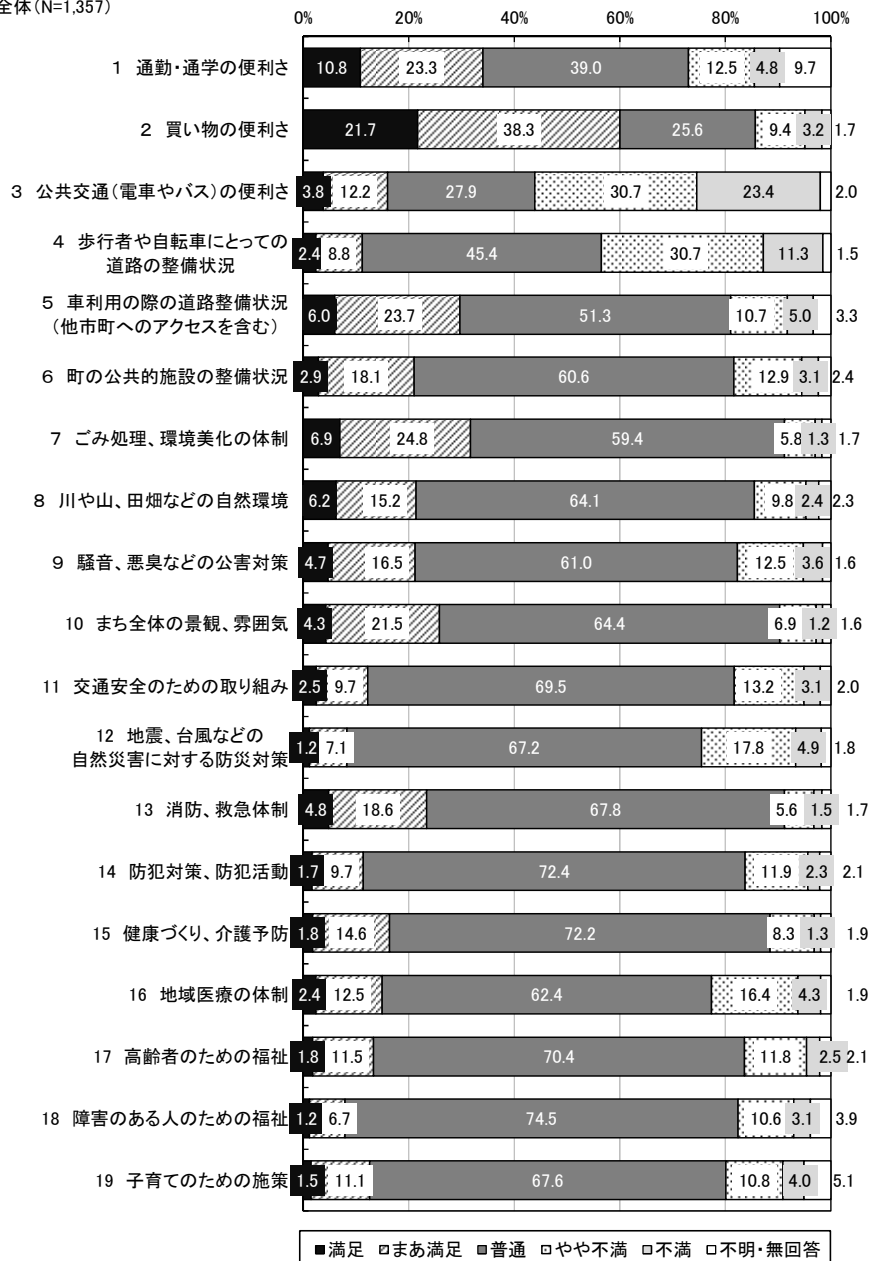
全体(N=1,357)

0% 20% 40% 60% 80% 100%

| 項目 | 満足 | まあ満足 | 普通 | やや不満 | 不満 | 不明・無回答 |
|---|---|---|---|---|---|---|
| 1 通勤・通学の便利さ | 10.8 | 23.3 | 39.0 | 12.5 | 4.8 | 9.7 |
| 2 買い物の便利さ | 21.7 | 38.3 | 25.6 | 9.4 | 3.2 | 1.7 |
| 3 公共交通(電車やバス)の便利さ | 3.8 | 12.2 | 27.9 | 30.7 | 23.4 | 2.0 |
| 4 歩行者や自転車にとっての道路の整備状況 | 2.4 | 8.8 | 45.4 | 30.7 | 11.3 | 1.5 |
| 5 車利用の際の道路整備状況(他市町へのアクセスを含む) | 6.0 | 23.7 | 51.3 | 10.7 | 5.0 | 3.3 |
| 6 町の公共的施設の整備状況 | 2.9 | 18.1 | 60.6 | 12.9 | 3.1 | 2.4 |
| 7 ごみ処理、環境美化の体制 | 6.9 | 24.8 | 59.4 | 5.8 | 1.3 | 1.7 |
| 8 川や山、田畑などの自然環境 | 6.2 | 15.2 | 64.1 | 9.8 | 2.4 | 2.3 |
| 9 騒音、悪臭などの公害対策 | 4.7 | 16.5 | 61.0 | 12.5 | 3.6 | 1.6 |
| 10 まち全体の景観、雰囲気 | 4.3 | 21.5 | 64.4 | 6.9 | 1.2 | 1.6 |
| 11 交通安全のための取り組み | 2.5 | 9.7 | 69.5 | 13.2 | 3.1 | 2.0 |
| 12 地震、台風などの自然災害に対する防災対策 | 1.2 | 7.1 | 67.2 | 17.8 | 4.9 | 1.8 |
| 13 消防、救急体制 | 4.8 | 18.6 | 67.8 | 5.6 | 1.5 | 1.7 |
| 14 防犯対策、防犯活動 | 1.7 | 9.7 | 72.4 | 11.9 | 2.3 | 2.1 |
| 15 健康づくり、介護予防 | 1.8 | 14.6 | 72.2 | 8.3 | 1.3 | 1.9 |
| 16 地域医療の体制 | 2.4 | 12.5 | 62.4 | 16.4 | 4.3 | 1.9 |
| 17 高齢者のための福祉 | 1.8 | 11.5 | 70.4 | 11.8 | 2.5 | 2.1 |
| 18 障害のある人のための福祉 | 1.2 | 6.7 | 74.5 | 10.6 | 3.1 | 3.9 |
| 19 子育てのための施策 | 1.5 | 11.1 | 67.6 | 10.8 | 4.0 | 5.1 |

■満足 □まあ満足 ■普通 □やや不満 □不満 □不明・無回答